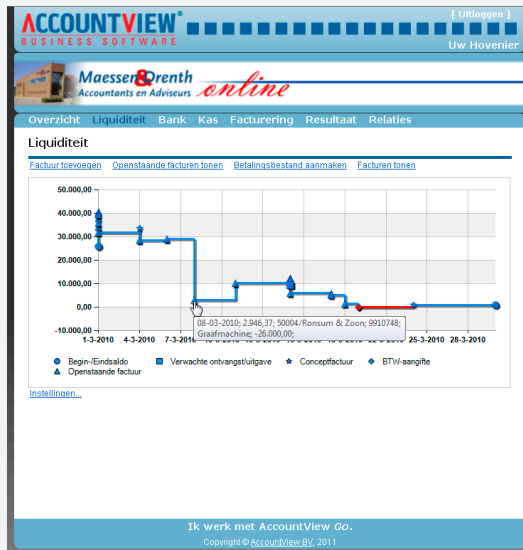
ACCOUNTVIEW®
BUSINESS SOFTWARE

[ Uitloggen ]
Uw Hovenier

Maessen&Drenth
Accountants en Adviseurs
online

Overzicht Liquiditeit Bank Kas Facturering Resultaat Relaties

Liquiditeit

Factuur toevoegen Openstaande facturen tonen Betalingsbestand aanmaken Facturen tonen

50.000,00
40.000,00
30.000,00
20.000,00
10.000,00
0,00
-10.000,00

1-3-2010 4-3-2010 7-3-2010 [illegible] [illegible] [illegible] 25-3-2010 28-3-2010

08-03-2010; 2.946,37; 50004/Ronsum & Zoon; 9910748; Grafmachine; -26.000,00;

Begin-/Eindsaldo
Openstaande factuur
Verwachte ontvangst/uitgave
Conceptfactuur
BTW-aangifte

Instellingen...

Ik werk met AccountView Go.
Copyright © AccountView BV, 2011